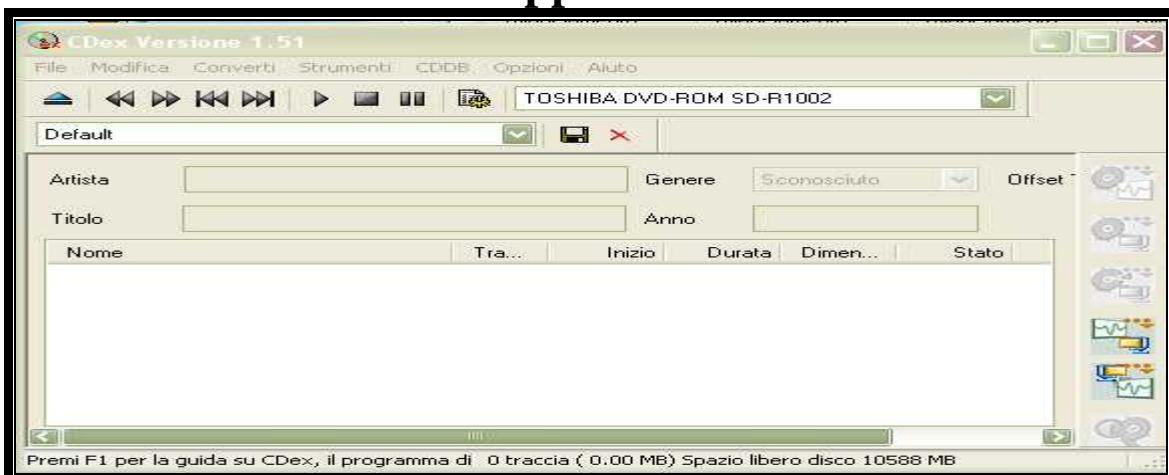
CDex Versione 1.51

File Modifica Converti Strumenti CDDB Opzioni Aiuto

TOSHIBA DVD-ROM SD-R1002

Default

| Artista | | Genere | Sconosciuto | Offset |
|---|---|---|---|---|
| Titolo | | Anno | | |

| Nome | Tra... | Inizio | Durata | Dimen... | Stato |
|---|---|---|---|---|---|

Premi F1 per la guida su CDex, il programma di 0 traccia ( 0.00 MB) Spazio libero disco 10588 MB